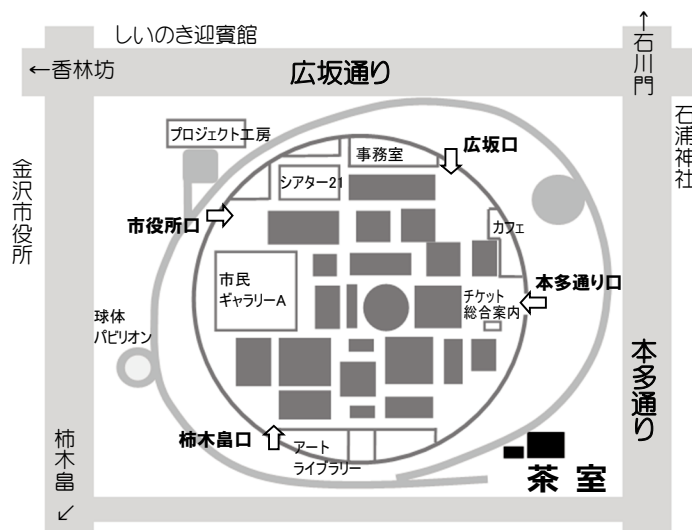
しいのき迎賓館

←香林坊

広坂通り

↑
石川門

石浦神社

金沢市役所

プロジェクト工房

事務室

広坂口

シアター21

市役所口

カフェ

市民
ギャラリーA

本多通り口

チケット
総合案内

球体
パビリオン

本多通り

柿木畠口

アート
ライブラリー

茶室

柿木畠
↙